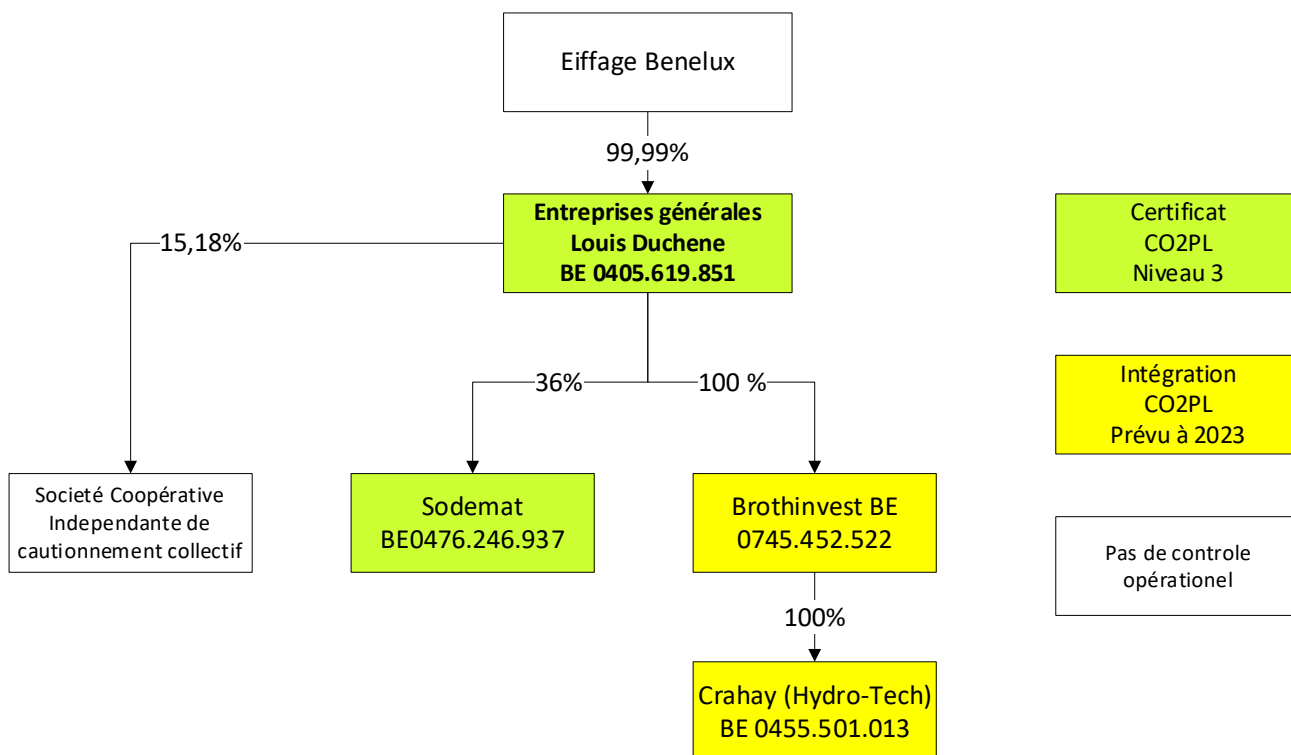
Eiffage Benelux

99,99%

**Entreprises générales Louis Duchene BE 0405.619.851**

15,18%

36%

100 %

Societé Coopérative Independante de cautionnement collectif

Sodemat BE0476.246.937

Brothinvest BE 0745.452.522

100%

Crahay (Hydro-Tech) BE 0455.501.013

Certificat CO2PL Niveau 3

Intégration CO2PL Prévu à 2023

Pas de controle opérationel